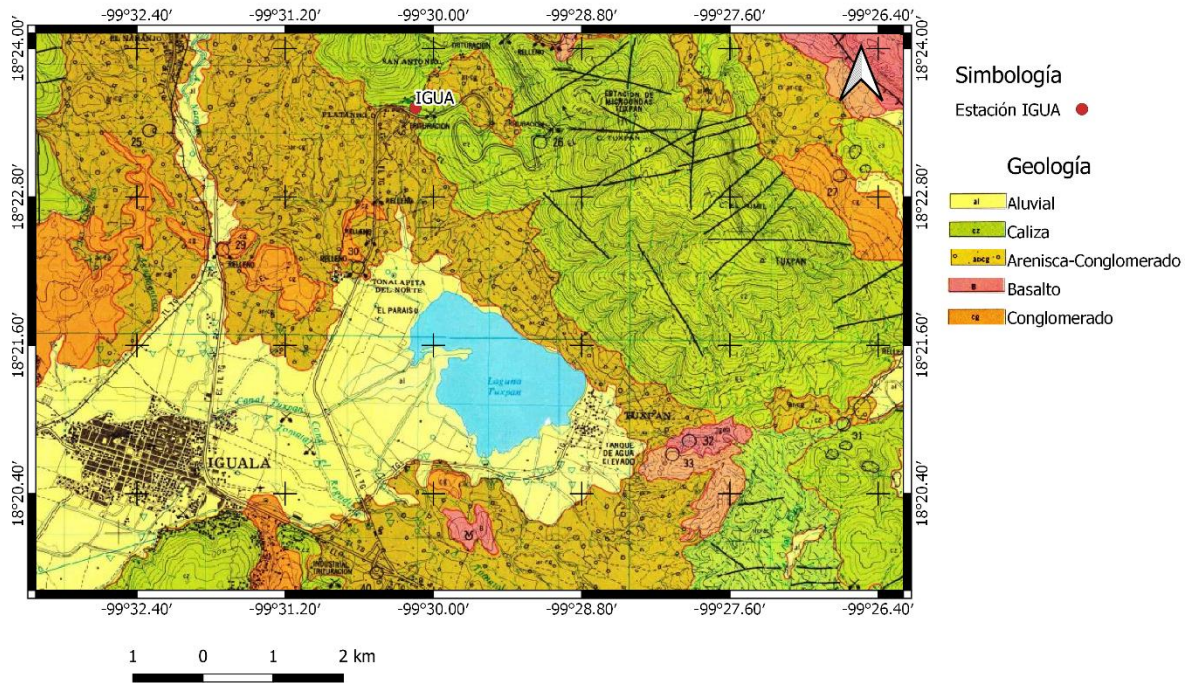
-99°32.40′ -99°31.20′ -99°30.00′ -99°28.80′ -99°27.60′ -99°26.40′

18°24.00′
18°22.80′
18°21.60′
18°20.40′

18°24.00′
18°22.80′
18°21.60′
18°20.40′

IGUA
SAN ANTONIO
ESTACION DE MICROONDAS TUXPAN
C. TUXPAN
TUXPAN
TONALAPITA DEL NORTE
EL PARAISO
Laguna Tuxpan
TUXPAN
TANQUE DE AGUA ELEVADO
IGUALA
Canal Tuxpan
INDUSTRIAL TUXTLACION
RELLENO
25
26
27
29
30
31
32
33
al
cz
cg
b

-99°32.40′ -99°31.20′ -99°30.00′ -99°28.80′ -99°27.60′ -99°26.40′

Simbología
Estación IGUA

Geología
al Aluvial
cz Caliza
ancg Arenisca-Conglomerado
b Basalto
cg Conglomerado

1 0 1 2 km